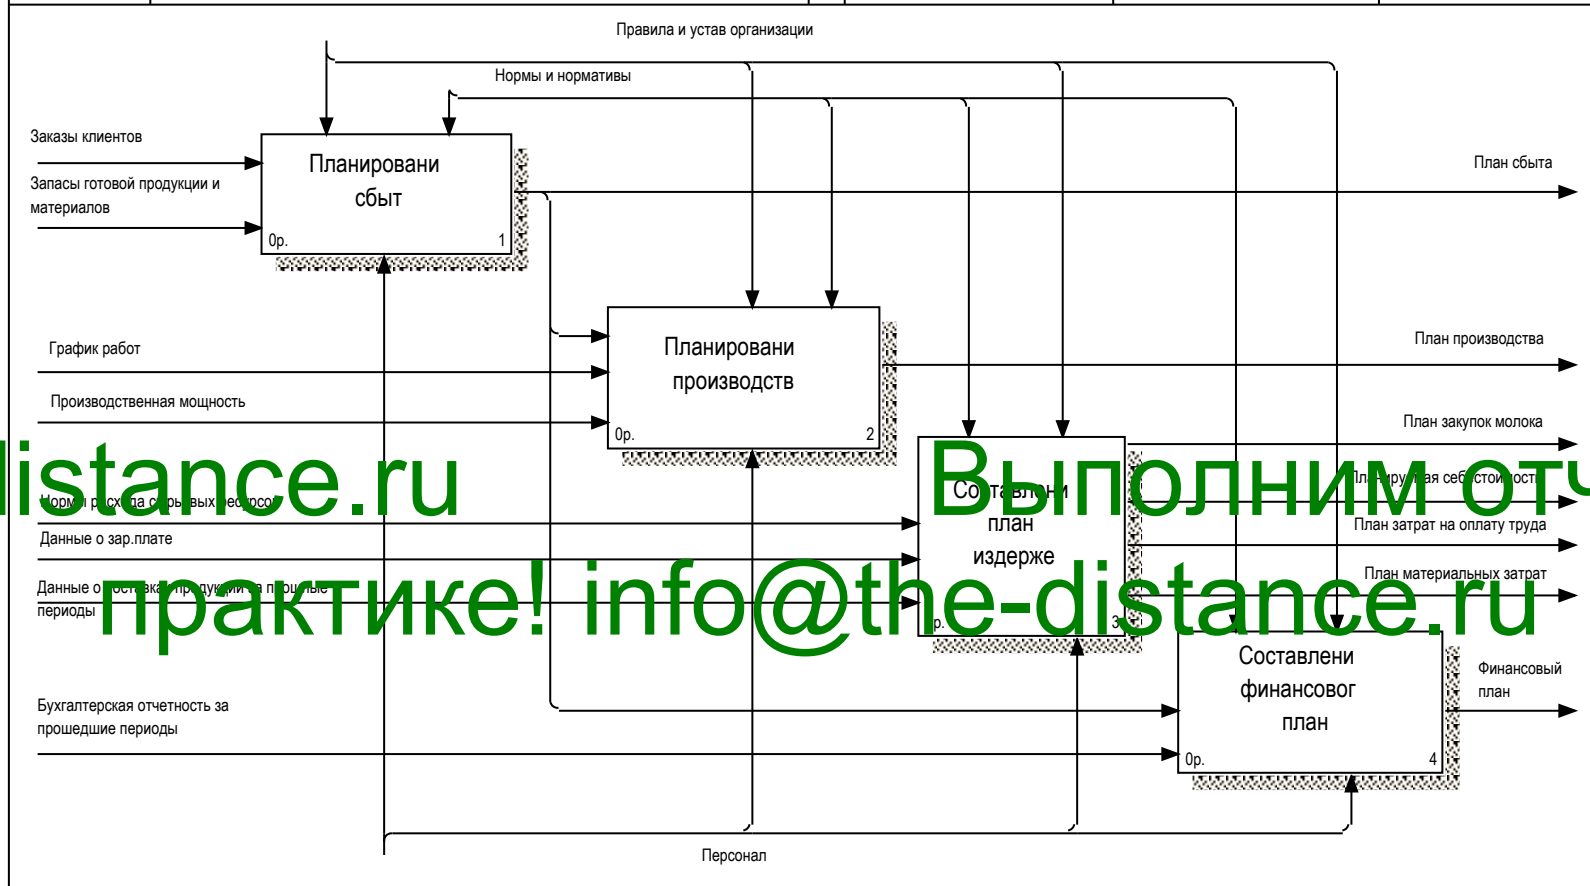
Правила и устав организации

Нормы и нормативы

Заказы клиентов

Запасы готовой продукции и материалов

Планировани сбыт

0р.

1

План сбыта

График работ

Производственная мощность

Планировани производств

0р.

2

План производства

План закупок молока

listance.ru

Выполним отч

Нормы р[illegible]сх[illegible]да с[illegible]рь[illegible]вых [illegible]ес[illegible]рсов

Со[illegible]тавлени план издерже

Пл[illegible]иру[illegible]ая се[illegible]стои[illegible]ость

План затрат на оплату труда

Данные о зар.плате

Данные о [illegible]ст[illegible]вка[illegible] пр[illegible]дукции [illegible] п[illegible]ошлые периоды

практике! info@the-distance.ru

План материальных затрат

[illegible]р.

3

Составлени финансовог план

Финансовый план

Бухгалтерская отчетность за прошедшие периоды

0р.

4

Персонал